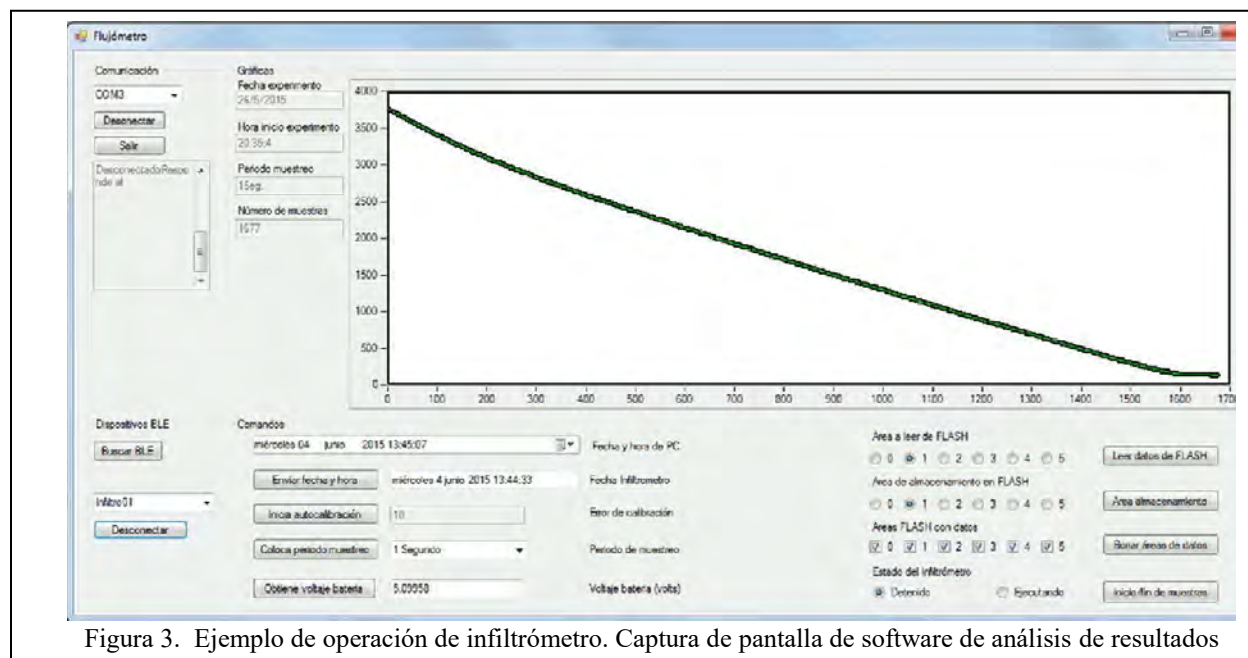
Flujómetro

Comunicación
COM3
Desconectar
Salir
DesconectadoResponde al

Gráficas
Fecha experimento
24/5/2015
Hora inicio experimento
20:35:4
Periodo muestreo
15seg.
Número de muestras
1677

4000
3500
3000
2500
2000
1500
1000
500
0
0 100 200 300 400 500 600 700 800 900 1000 1100 1200 1300 1400 1500 1600 1700

Dispositivos BLE
Buscar BLE
Infiltro01
Desconectar

Comandos
miércoles 04 junio 2015 13:45:07
Fecha y hora de PC
Enviar fecha y hora
miércoles 4 junio 2015 13:44:33
Fecha Infiltrometro
Inicia autocalibración
10
Error de calibración
Coloca periodo muestreo
1 Segundo
Periodo de muestreo
Obtiene voltaje bateria
5.09950
Voltaje bateria (volts)

Area a leer de FLASH
0 1 2 3 4 5
Leer datos de FLASH
Area de almacenamiento en FLASH
0 1 2 3 4 5
Area almacenamiento
Areas FLASH con datos
0 1 2 3 4 5
Borrar áreas de datos
Estado del infiltrómetro
Detenido Ejecutando
Inicio/fin de muestreo

Figura 3. Ejemplo de operación de infiltrómetro. Captura de pantalla de software de análisis de resultados